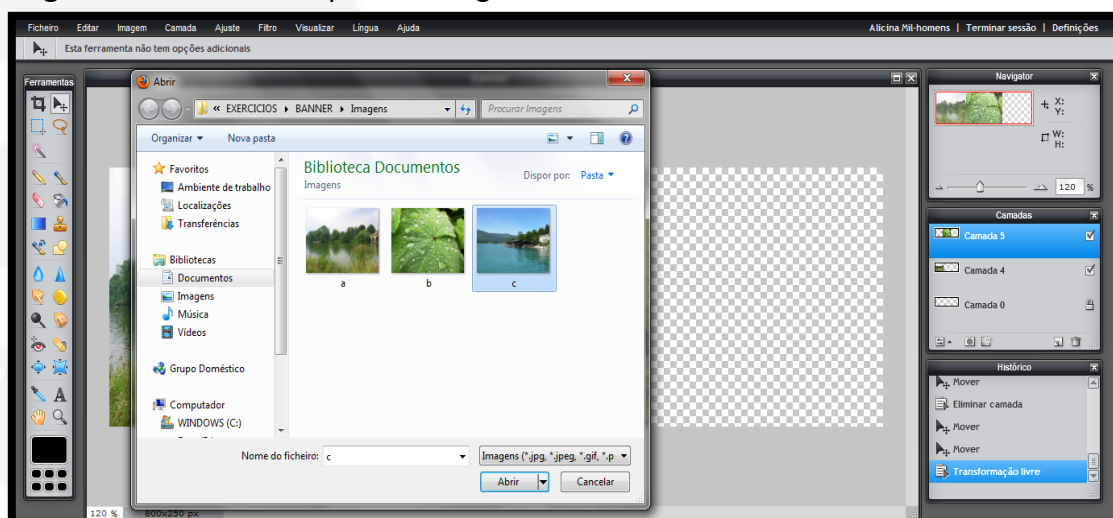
Ficheiro Editar Imagem Camada Ajuste Filtro Visualizar Língua Ajuda

Alicina Mil-homens | Terminar sessão | Definições

Esta ferramenta não tem opções adicionais

Ferramentas

Abrir

« EXERCICIOS ▸ BANNER ▸ Imagens

Procurar Imagens

Organizar ▾ Nova pasta

Favoritos
Ambiente de trabalho
Localizações
Transferências

Bibliotecas
Documentos
Imagens
Música
Vídeos

Grupo Doméstico

Computador
WINDOWS (C:)

Biblioteca Documentos
Imagens

Dispor por: Pasta ▾

a
b
c

Nome do ficheiro: c

Imagens (*.jpg, *.jpeg, *.gif, *.p

Abrir

Cancelar

Navigator

X:
Y:
W:
H:

120 %

Camadas

Camada 5
Camada 4
Camada 0

Histórico

Mover
Eliminar camada
Mover
Mover
Transformação livre

120 %
800x250 px